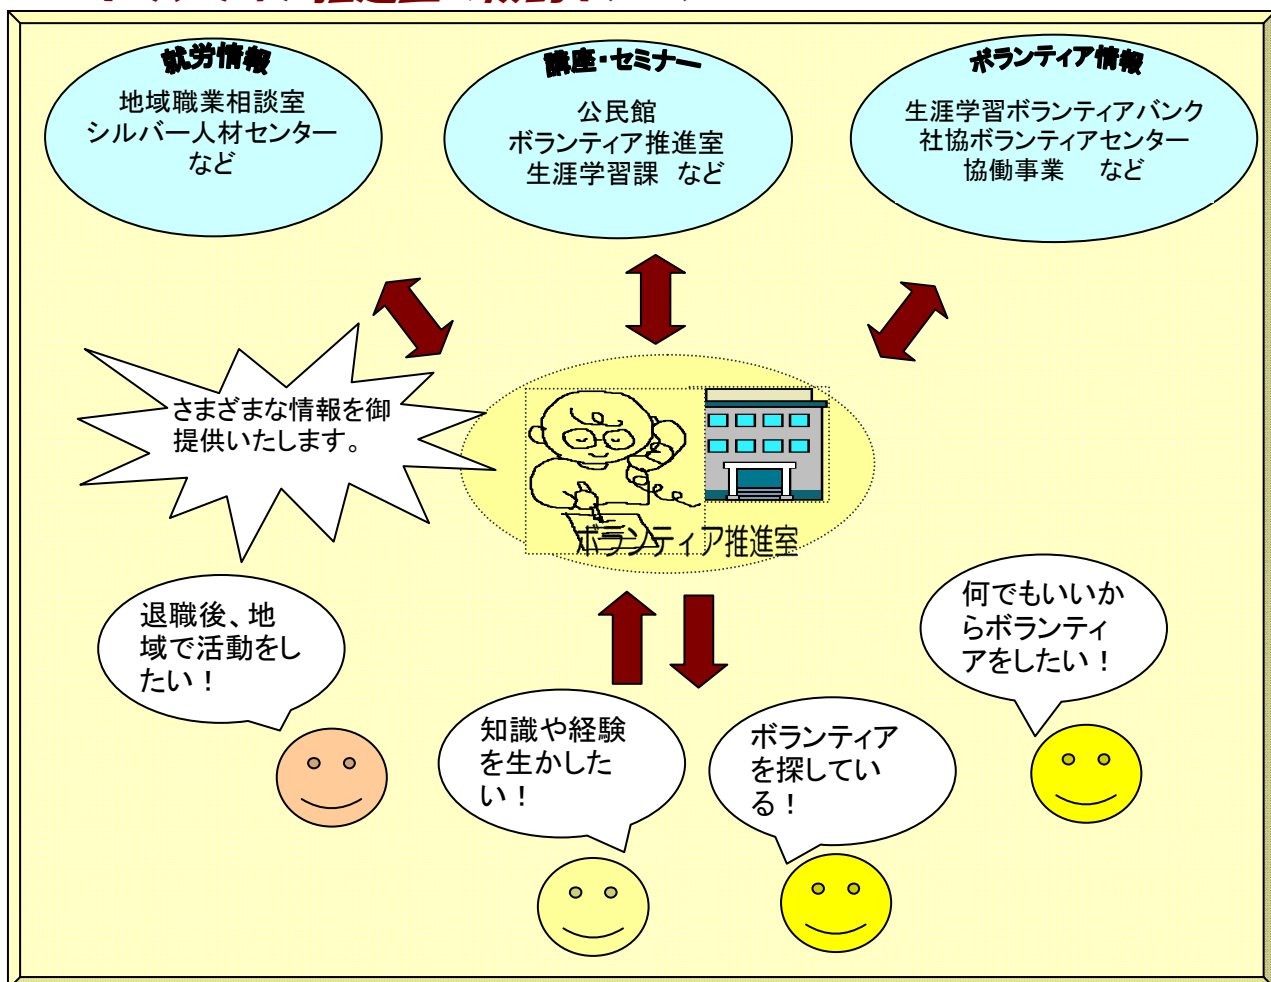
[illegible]

就労情報
地域職業相談室
シルバー人材センター
など

講座・セミナー
公民館
ボランティア推進室
生涯学習課　など

ボランティア情報
生涯学習ボランティアバンク
社協ボランティアセンター
協働事業　　など

さまざまな情報を御提供いたします。

ボランティア推進室

退職後、地域で活動をしたい！

何でもいいからボランティアをしたい！

知識や経験を生かしたい！

ボランティアを探している！